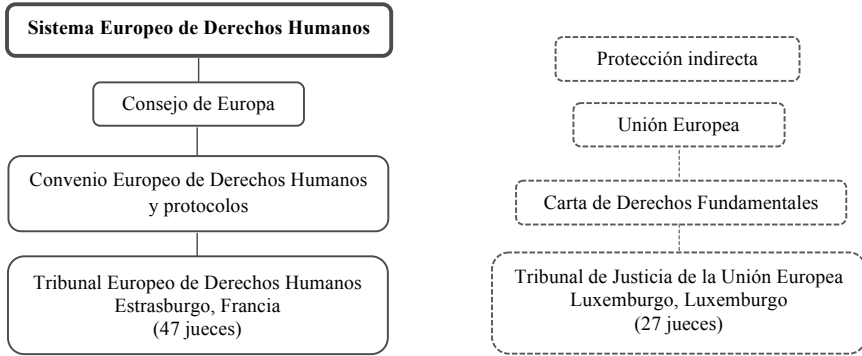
Sistema Europeo de Derechos Humanos

Consejo de Europa

Convenio Europeo de Derechos Humanos y protocolos

Tribunal Europeo de Derechos Humanos
Estrasburgo, Francia
(47 jueces)

Protección indirecta

Unión Europea

Carta de Derechos Fundamentales

Tribunal de Justicia de la Unión Europea
Luxemburgo, Luxemburgo
(27 jueces)